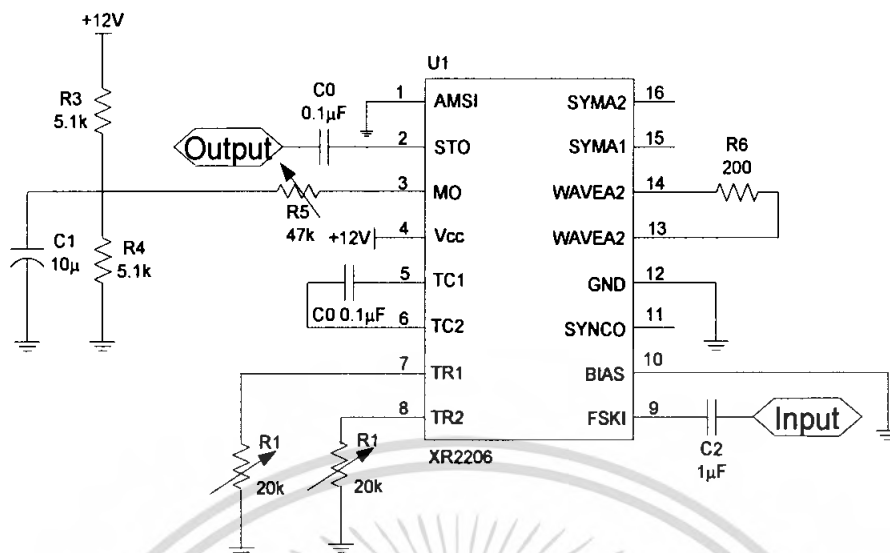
+12V

R3
5.1k

C1
10µ

R4
5.1k

Output

C0
0.1µF

R5
47k

+12V

C0 0.1µF

U1

1 AMSI
2 STO
3 MO
4 Vcc
5 TC1
6 TC2
7 TR1
8 TR2

SYMA2 16
SYMA1 15
WAVEA2 14
WAVEA2 13
GND 12
SYNCO 11
BIAS 10
FSKI 9

XR2206

R6
200

R1
20k

R1
20k

C2
1µF

Input